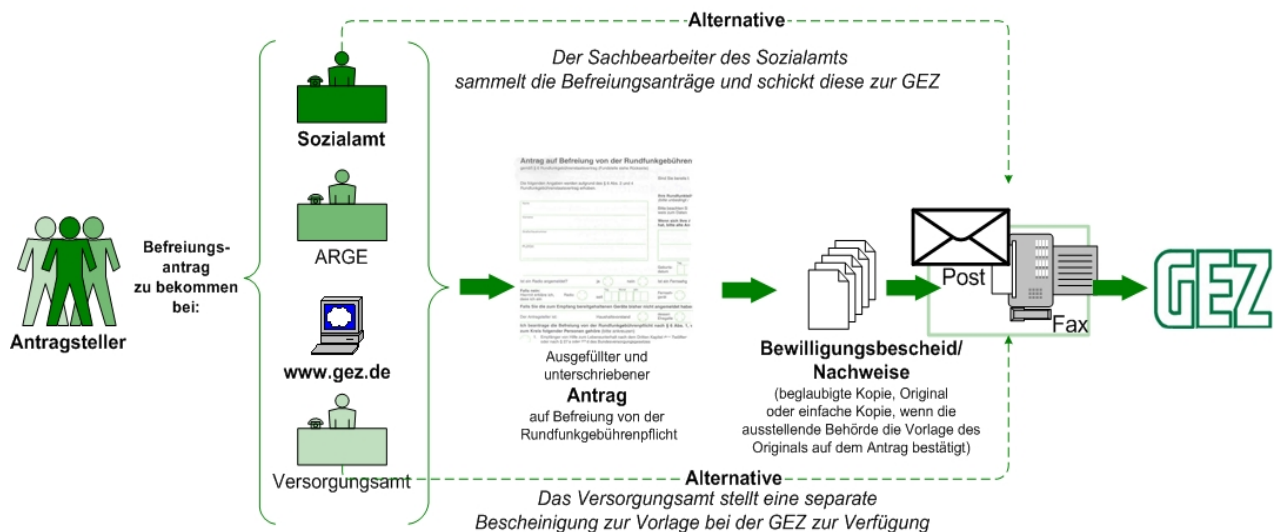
Alternative

Der Sachbearbeiter des Sozialamts sammelt die Befreiungsanträge und schickt diese zur GEZ

Antragsteller

Befreiungs-antrag zu bekommen bei:

Sozialamt

ARGE

www.gez.de

Versorgungsamt

Antrag auf Befreiung von der Rundfunkgebührenpflicht

Ausgefüllter und unterschriebener

Antrag

auf Befreiung von der Rundfunkgebührenpflicht

Bewilligungsbescheid/ Nachweise

(beglaubigte Kopie, Original oder einfache Kopie, wenn die ausstellende Behörde die Vorlage des Originals auf dem Antrag bestätigt)

Post

Fax

GEZ

Alternative

Das Versorgungsamt stellt eine separate Bescheinigung zur Vorlage bei der GEZ zur Verfügung